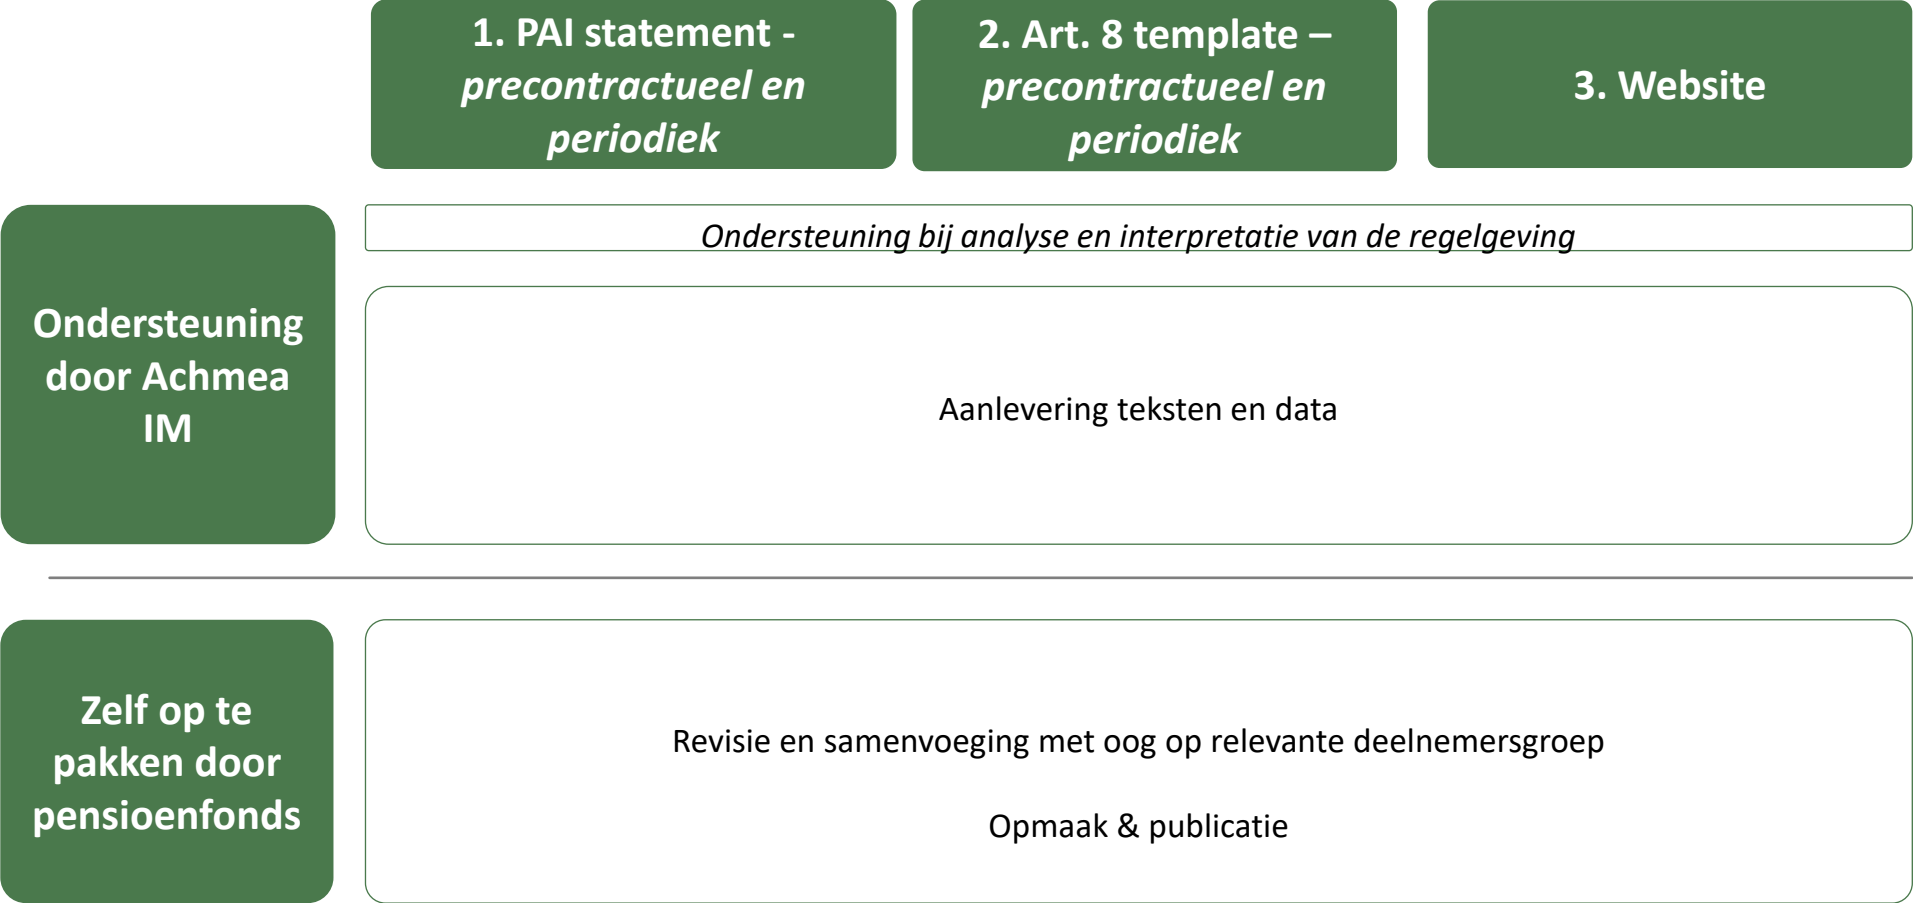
1. PAI statement - *precontractueel en periodiek*

2. Art. 8 template – *precontractueel en periodiek*

3. Website

Ondersteuning door Achmea IM

*Ondersteuning bij analyse en interpretatie van de regelgeving*

Aanlevering teksten en data

Zelf op te pakken door pensioenfonds

Revisie en samenvoeging met oog op relevante deelnemersgroep

Opmaak & publicatie